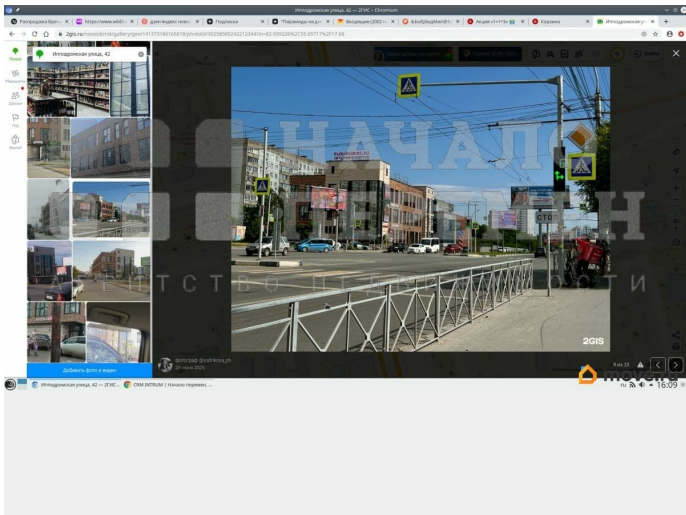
Ипподромская улица, 42 — 2ГИС — Chromium

Распродажа брен... | https://www.wildb... | даен яндекс недв... | Подписки | "Параноидь на д..." | Входящие (2002) | &hellip;&hellip; | Акции+1+1=3 | Корзина | Ипподромская ул...

2gis.ru/novosibirsk/gallery/geo/141373186165818/photoId/

Ипподромская улица, 42

Добавить фото и видео

НАЧАЛО

АГЕНТСТВО НЕДВИЖИМОСТИ

СТОП

2GIS

Фотограф @ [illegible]
29 июня 2025

8 из 13

Ипподромская улица, 42 — 2ГИС...   CRM INTRUM | Начало Перемен...

ru 16:09